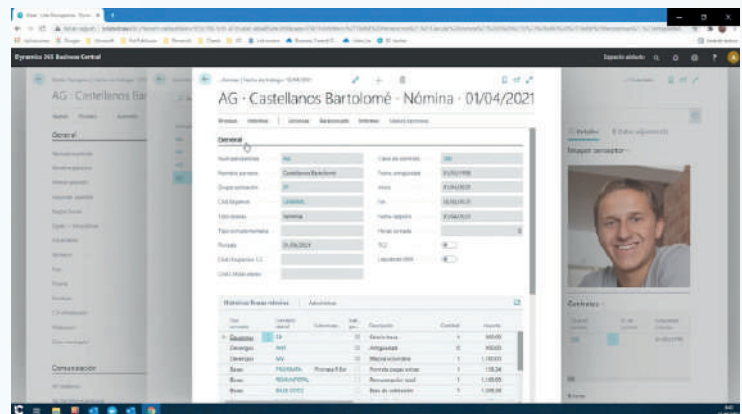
Dynamics 365 Business Central

AG · Castellanos Bartolomé · Nómina · 01/04/2021

AG · Castellanos Bar

General

Comunicación

Detalles

Imagen empleado

Histórico líneas nómina

Cantidad

Importe

Devengo

Base

Estadísticas